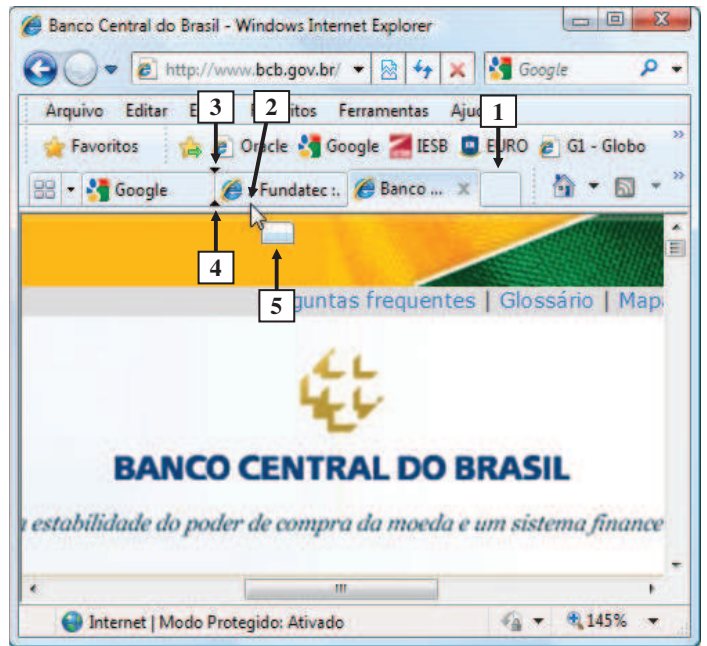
Banco Central do Brasil - Windows Internet Explorer

http://www.bcb.gov.br/

Google

Arquivo Editar E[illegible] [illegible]itos Ferramentas Aju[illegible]

Favoritos Oracle Google IESB EURO G1 - Globo

Google Fundatec :. Banco ... x

3 2 1

4 5

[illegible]guntas frequentes | Glossário | Map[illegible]

BANCO CENTRAL DO BRASIL

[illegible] estabilidade do poder de compra da moeda e um sistema finance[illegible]

III

Internet | Modo Protegido: Ativado 145%